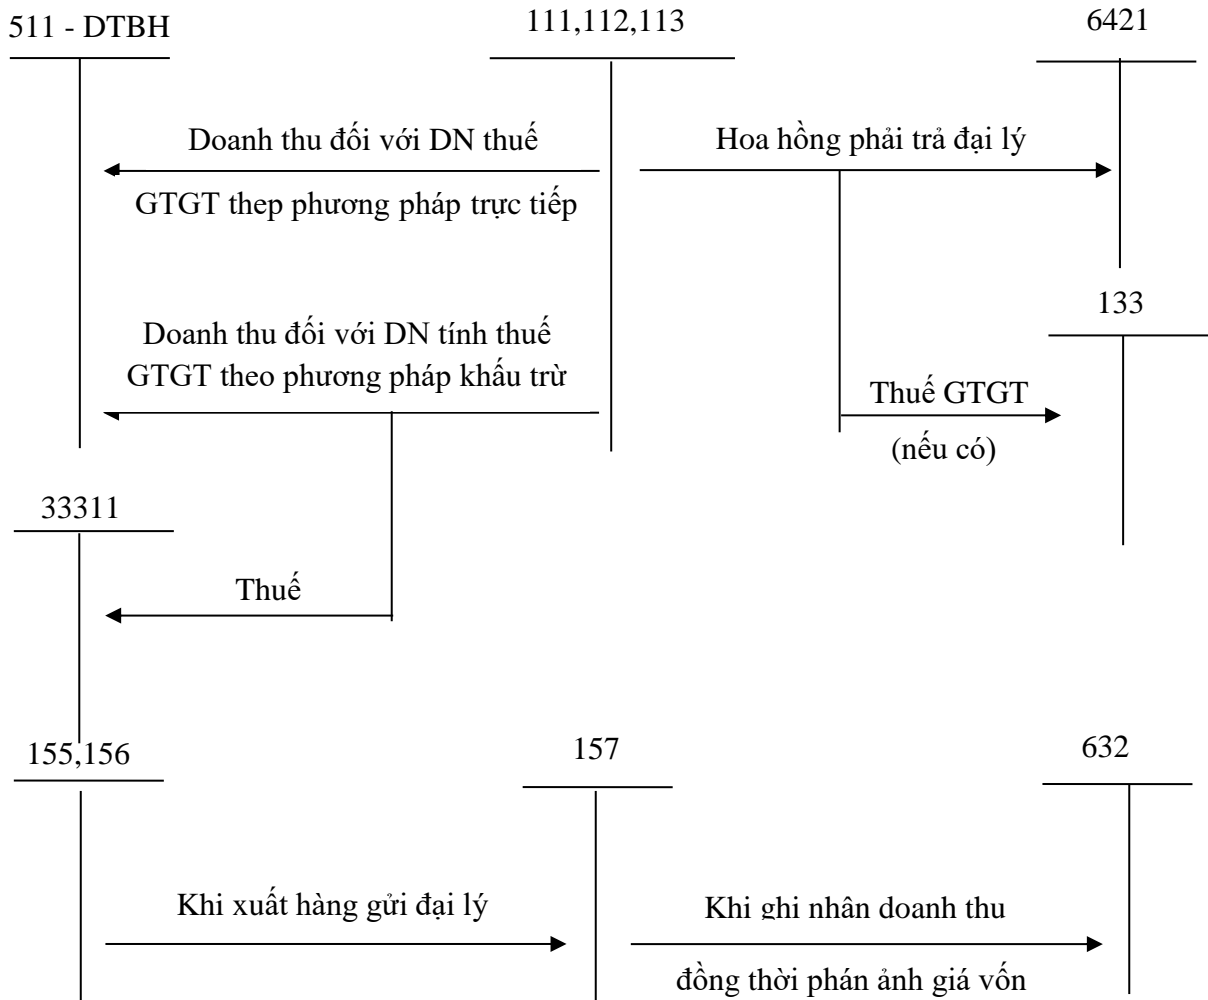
511 - DTBH

111,112,113

6421

Doanh thu đối với DN thuế GTGT thep phương pháp trực tiếp

Hoa hồng phải trả đại lý

133

Doanh thu đối với DN tính thuế GTGT theo phương pháp khấu trừ

Thuế GTGT (nếu có)

33311

Thuế

155,156

157

632

Khi xuất hàng gửi đại lý

Khi ghi nhân doanh thu đồng thời phán ảnh giá vốn